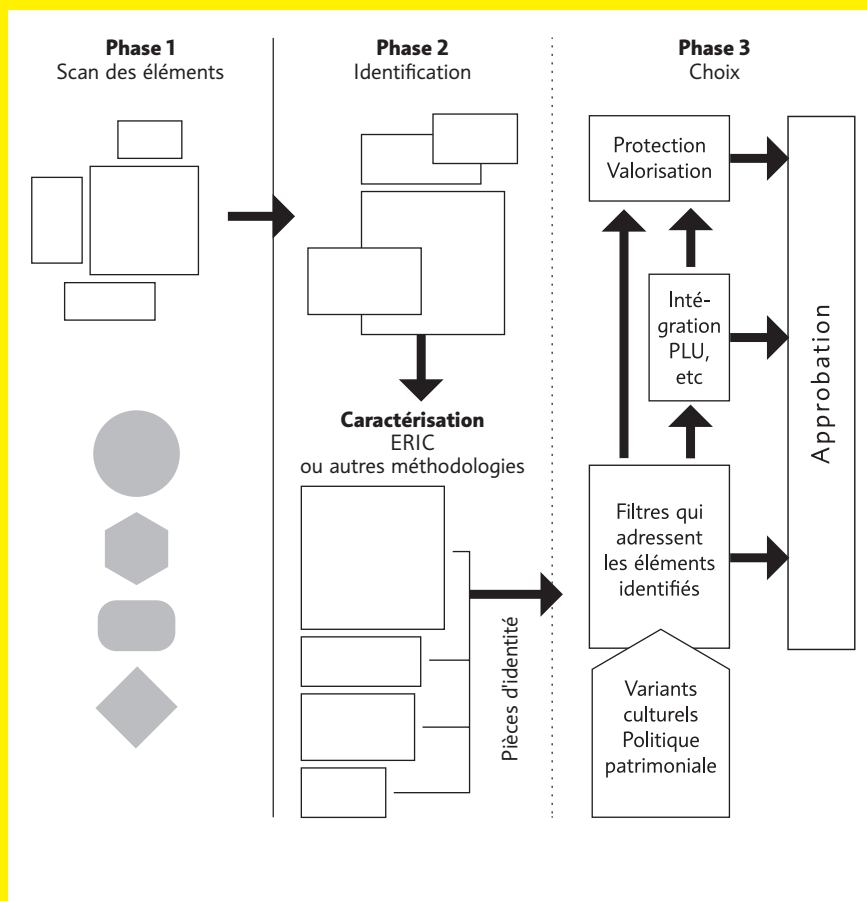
**Phase 1**
Scan des éléments

**Phase 2**
Identification

**Caractérisation**
ERIC
ou autres méthodologies

Pièces d'identité

**Phase 3**
Choix

Protection
Valorisation

Intégration
PLU,
etc

Filtres qui adressent les éléments identifiés

Variants culturels
Politique patrimoniale

Approbation